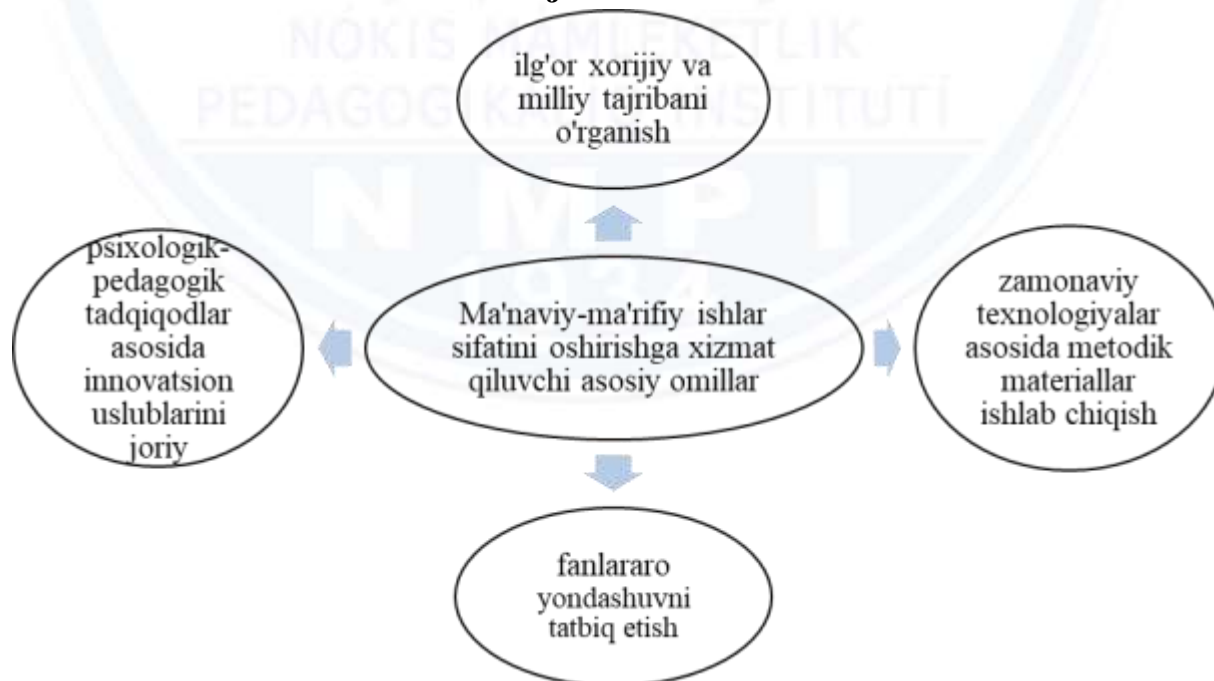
NÓKIS MAMLEKETLIK PEDAGOGIKALIQ INSTITUTI

NMPI

ilg'or xorijiy va milliy tajribani o'rganish

psixologik-pedagogik tadqiqodlar asosida innovatsion uslublarini joriy

Ma'naviy-ma'rifiy ishlar sifatini oshirishga xizmat qiluvchi asosiy omillar

zamonaviy texnologiyalar asosida metodik materiallar ishlab chiqish

fanlararo yondashuvni tatbiq etish